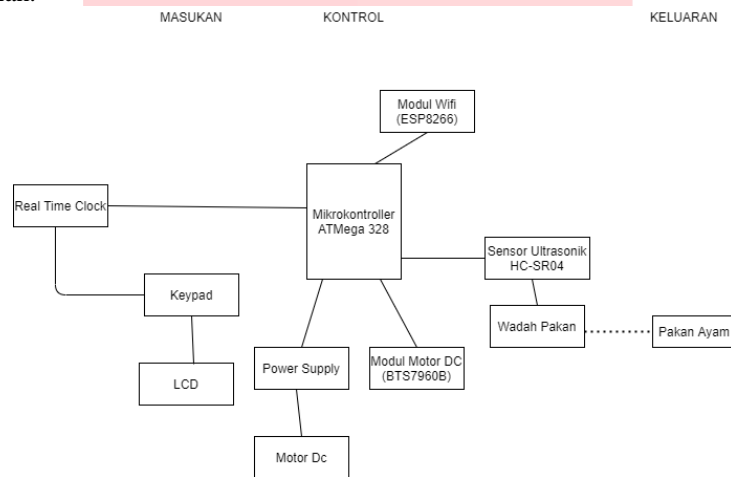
MASUKAN KONTROL KELUARAN

Modul Wifi (ESP8266)

Real Time Clock

Mikrokontroller ATMega 328

Sensor Ultrasonik HC-SR04

Keypad

Wadah Pakan

Pakan Ayam

LCD

Power Supply

Modul Motor DC (BTS7960B)

Motor Dc